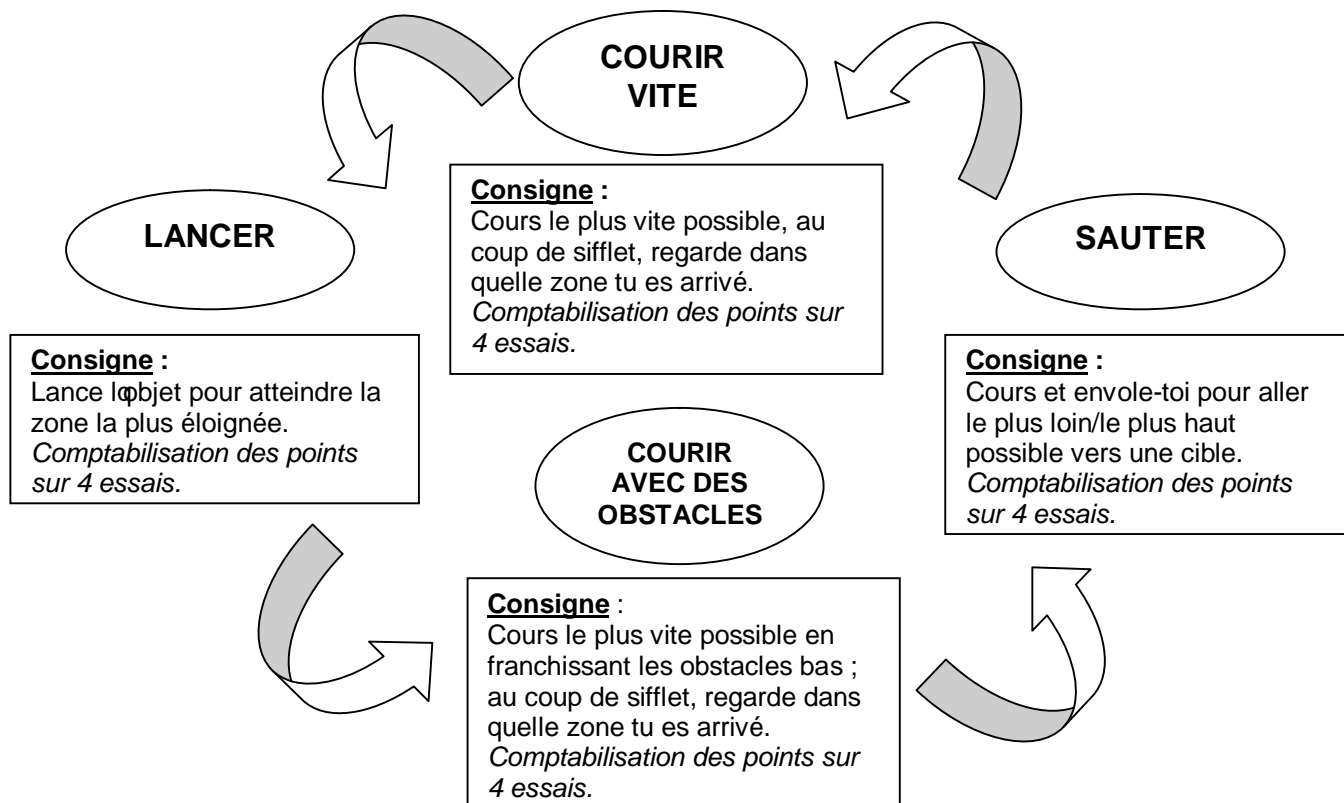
COURIR VITE

Consigne :
Cours le plus vite possible, au coup de sifflet, regarde dans quelle zone tu es arrivé.
*Comptabilisation des points sur 4 essais.*

LANCER

Consigne :
Lance lobjet pour atteindre la zone la plus éloignée.
*Comptabilisation des points sur 4 essais.*

SAUTER

Consigne :
Cours et envole-toi pour aller le plus loin/le plus haut possible vers une cible.
*Comptabilisation des points sur 4 essais.*

COURIR AVEC DES OBSTACLES

Consigne :
Cours le plus vite possible en franchissant les obstacles bas ; au coup de sifflet, regarde dans quelle zone tu es arrivé.
*Comptabilisation des points sur 4 essais.*